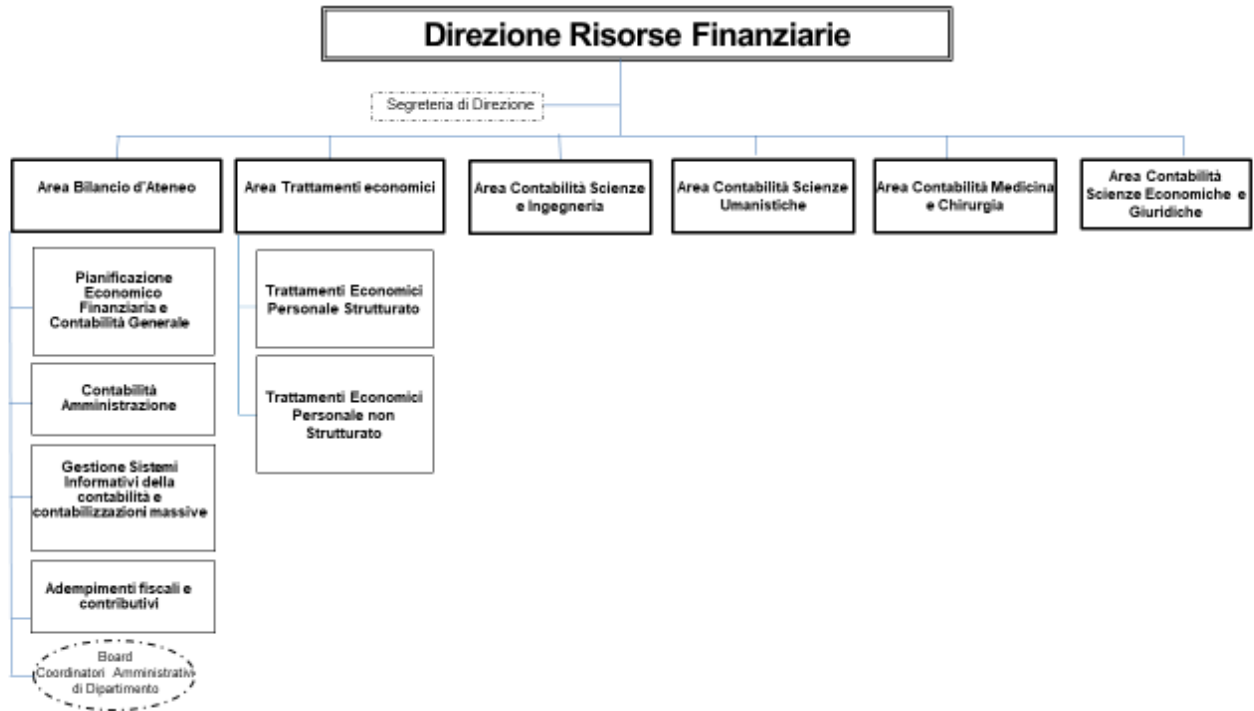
Direzione Risorse Finanziarie

Segreteria di Direzione

Area Bilancio d'Ateneo

Area Trattamenti economici

Area Contabilità Scienze e Ingegneria

Area Contabilità Scienze Umanistiche

Area Contabilità Medicina e Chirurgia

Area Contabilità Scienze Economiche e Giuridiche

Pianificazione Economico Finanziaria e Contabilità Generale

Contabilità Amministrazione

Gestione Sistemi Informativi della contabilità e contabilizzazioni massive

Adempimenti fiscali e contributivi

Board Coordinatori Amministrativi di Dipartimento

Trattamenti Economici Personale Strutturato

Trattamenti Economici Personale non Strutturato